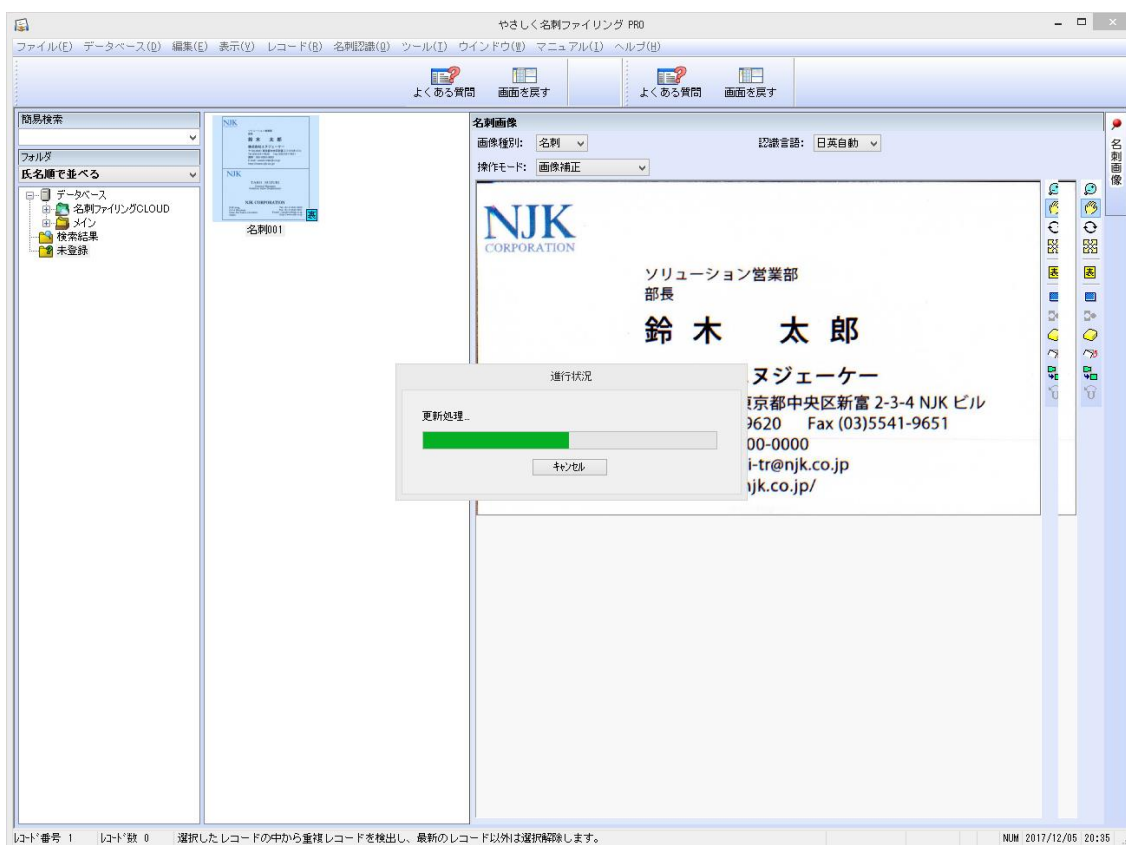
やさしく名刺ファイリング PRO

ファイル(F) データベース(D) 編集(E) 表示(V) レコード(R) 名刺認識(O) ツール(T) ウインドウ(W) マニュアル(I) ヘルプ(H)

よくある質問 画面を戻す よくある質問 画面を戻す

簡易検索

フォルダ

氏名順で並べる

データベース
名刺ファイリングCLOUD
メイン
検索結果
未登録

名刺001

名刺画像

画像種別: 名刺

認識言語: 日英自動

操作モード: 画像補正

NJK
CORPORATION

ソリューション営業部
部長

鈴木 太郎

ヌジェーケー
東京都中央区新富 2-3-4 NJK ビル
9620 Fax (03)5541-9651
00-0000
i-tr@njk.co.jp
njk.co.jp/

進行状況

更新処理...

キャンセル

名刺画像

ﾚｺｰﾄﾞ番号 1 ﾚｺｰﾄﾞ数 0 選択したレコードの中から重複レコードを検出し、最新のレコード以外は選択解除します。

NUM 2017/12/05 20:35